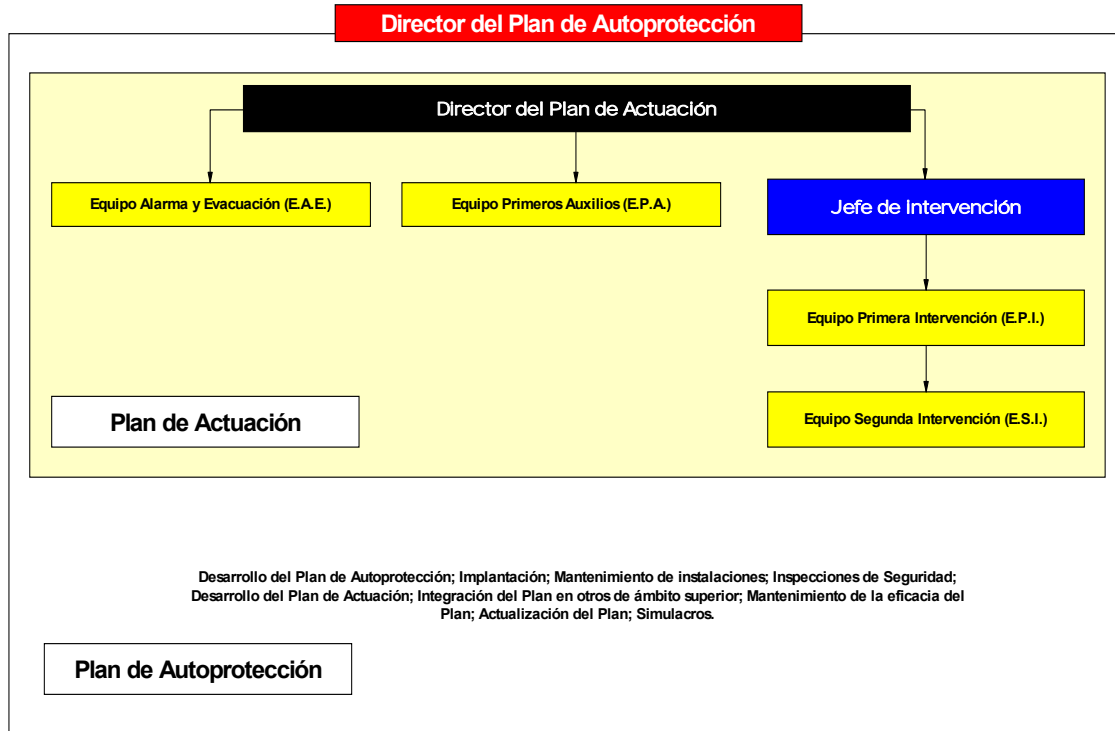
Director del Plan de Autoprotección

Director del Plan de Actuación

Equipo Alarma y Evacuación (E.A.E.)

Equipo Primeros Auxilios (E.P.A.)

Jefe de Intervención

Equipo Primera Intervención (E.P.I.)

Equipo Segunda Intervención (E.S.I.)

Plan de Actuación

Desarrollo del Plan de Autoprotección; Implantación; Mantenimiento de instalaciones; Inspecciones de Seguridad; Desarrollo del Plan de Actuación; Integración del Plan en otros de ámbito superior; Mantenimiento de la eficacia del Plan; Actualización del Plan; Simulacros.

Plan de Autoprotección